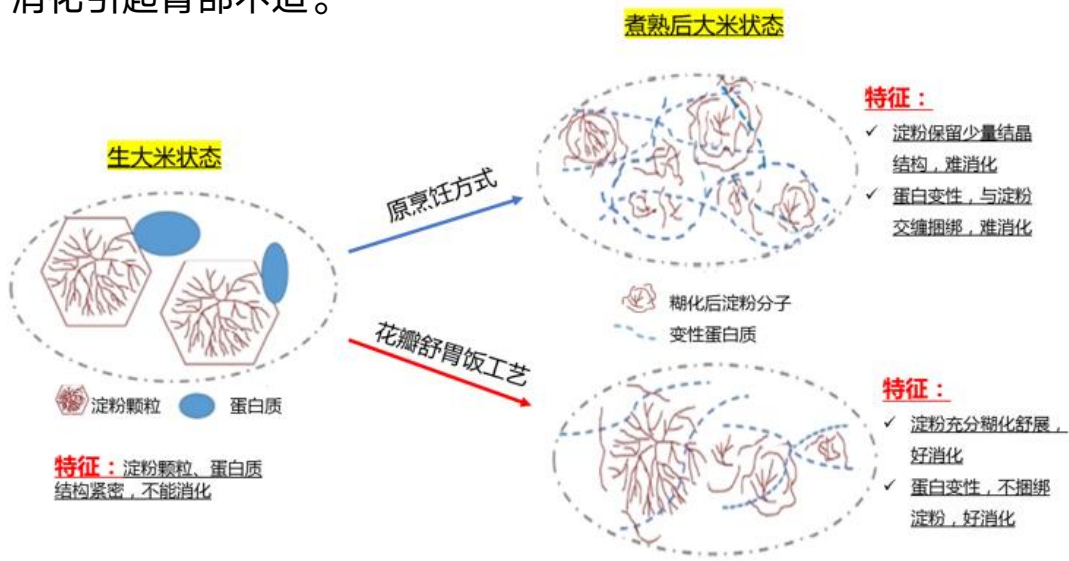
消化引起胃部不适。

煮熟后大米状态

特征：
✓ 淀粉保留少量结晶结构，难消化
✓ 蛋白变性，与淀粉交缠捆绑，难消化

生大米状态

原烹饪方式

糊化后淀粉分子
变性蛋白质

花瓣舒胃饭工艺

淀粉颗粒　蛋白质

特征：淀粉颗粒、蛋白质结构紧密，不能消化

特征：
✓ 淀粉充分糊化舒展，好消化
✓ 蛋白变性，不捆绑淀粉，好消化